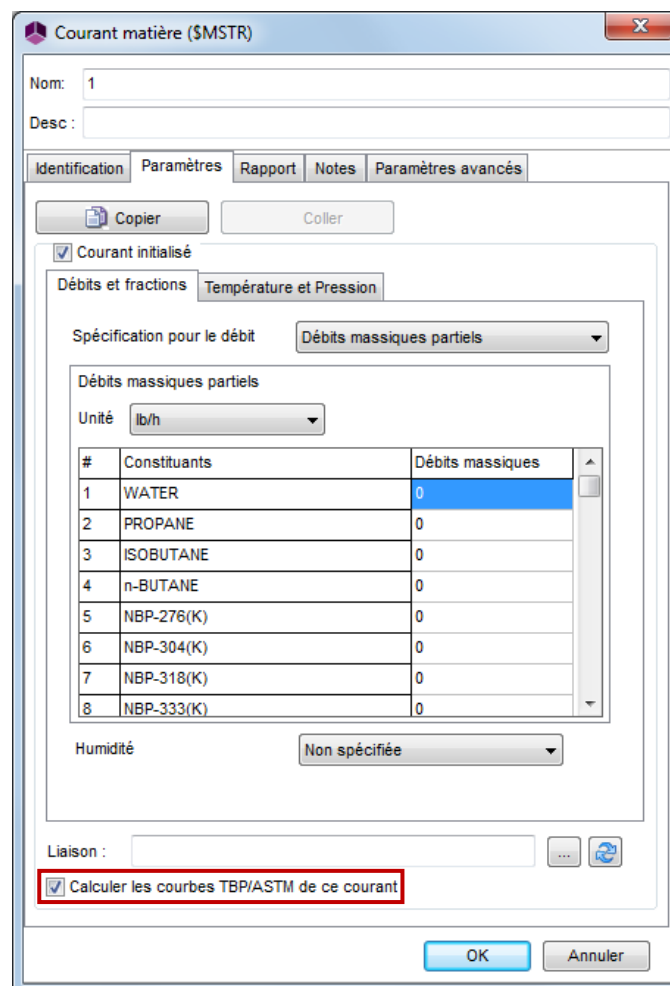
Courant matière ($MSTR)

Nom: 1

Desc :

Identification | Paramètres | Rapport | Notes | Paramètres avancés

Copier | Coller

Courant initialisé

Débits et fractions | Température et Pression

Spécification pour le débit: Débits massiques partiels

Débits massiques partiels

Unité: lb/h

| # | Constituants | Débits massiques |
|---|---|---|
| 1 | WATER | 0 |
| 2 | PROPANE | 0 |
| 3 | ISOBUTANE | 0 |
| 4 | n-BUTANE | 0 |
| 5 | NBP-276(K) | 0 |
| 6 | NBP-304(K) | 0 |
| 7 | NBP-318(K) | 0 |
| 8 | NBP-333(K) | 0 |

Humidité: Non spécifiée

Liaison :

...

Calculer les courbes TBP/ASTM de ce courant

OK | Annuler